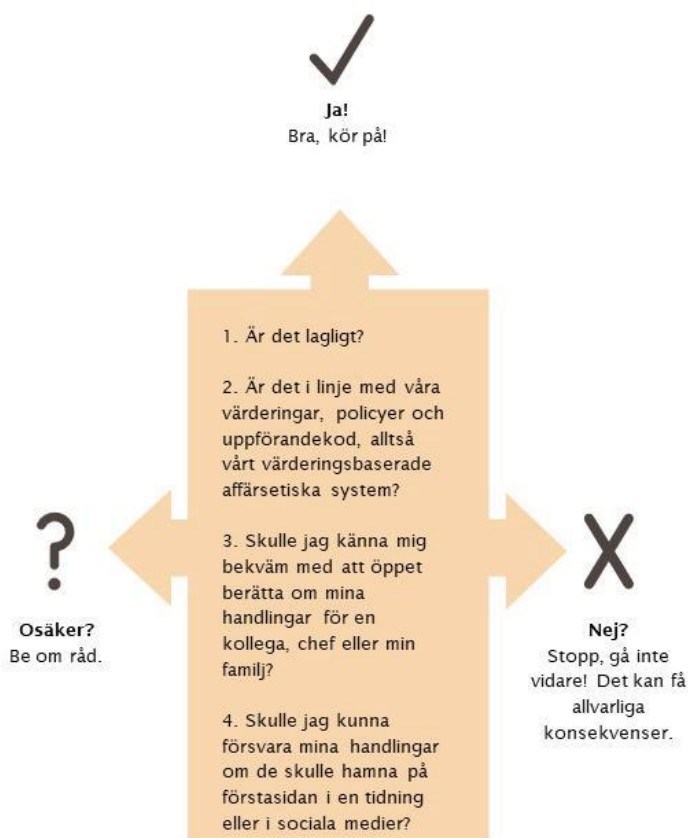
Ja!
Bra, kör på!

1. Är det lagligt?

2. Är det i linje med våra värderingar, policyer och uppförandekod, alltså vårt värderingsbaserade affärsetiska system?

3. Skulle jag känna mig bekväm med att öppet berätta om mina handlingar för en kollega, chef eller min familj?

4. Skulle jag kunna försvara mina handlingar om de skulle hamna på förstasidan i en tidning eller i sociala medier?

?

Osäker?
Be om råd.

X

Nej?
Stopp, gå inte vidare! Det kan få allvarliga konsekvenser.